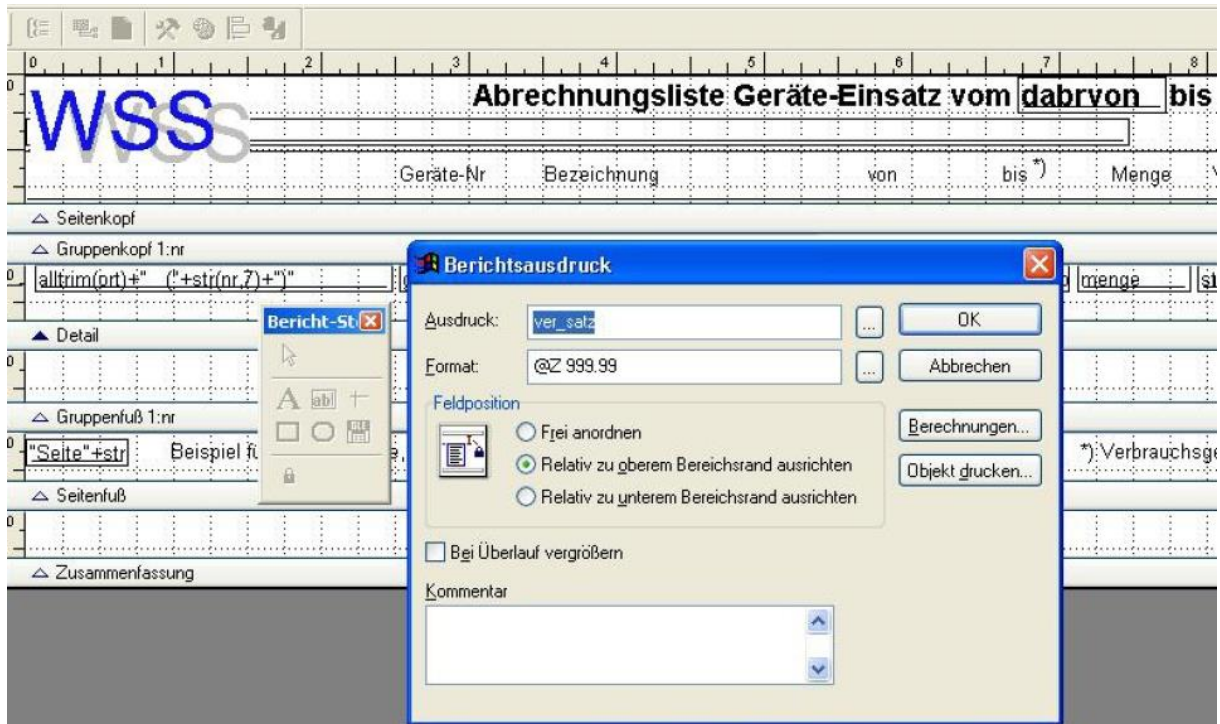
0 1 2 3 4 5 6 7 8

WSS

Abrechnungsliste Geräte-Einsatz vom dabrvon bis

Geräte-Nr Bezeichnung von bis *) Menge

Seitenkopf

Gruppenkopf 1:nr

alltrim(ort)+" ("+str(nr,7)+")"

menge

Detail

Gruppenfuß 1:nr

"Seite"+str Beispiel fü

*):Verbrauchsge

Seitenfuß

Zusammenfassung

Bericht-St

Berichtsausdruck

Ausdruck: ver_satz

Format: @Z 999.99

OK

Abbrechen

Feldposition

Frei anordnen

Relativ zu oberem Bereichsrand ausrichten

Relativ zu unterem Bereichsrand ausrichten

Berechnungen...

Objekt drucken...

Bei Überlauf vergrößern

Kommentar